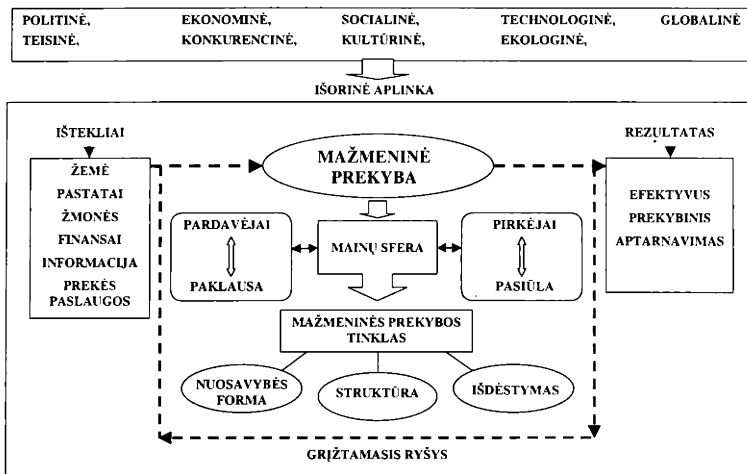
POLITINĖ, TEISINĖ, EKONOMINĖ, KONKURENCINĖ, SOCIALINĖ, KULTŪRINĖ, TECHNOLOGINĖ, EKOLOGINĖ, GLOBALINĖ

IŠORINĖ APLINKA

IŠTEKLIAI

ŽEMĖ
PASTATAI
ŽMONĖS
FINANSAI
INFORMACIJA
PREKĖS
PASLAUGOS

MAŽMENINĖ PREKYBA

PARDAVĖJAI

PAKLAUSA

MAINŲ SFERA

PIRKĖJAI

PASIŪLA

MAŽMENINĖS PREKYBOS TINKLAS

NUOSAVYBĖS FORMA

STRUKTŪRA

IŠDĖSTYMAS

REZULTATAS

EFEKTYVUS PREKYBINIS APTARNAVIMAS

GRĮŽTAMASIS RYŠYS